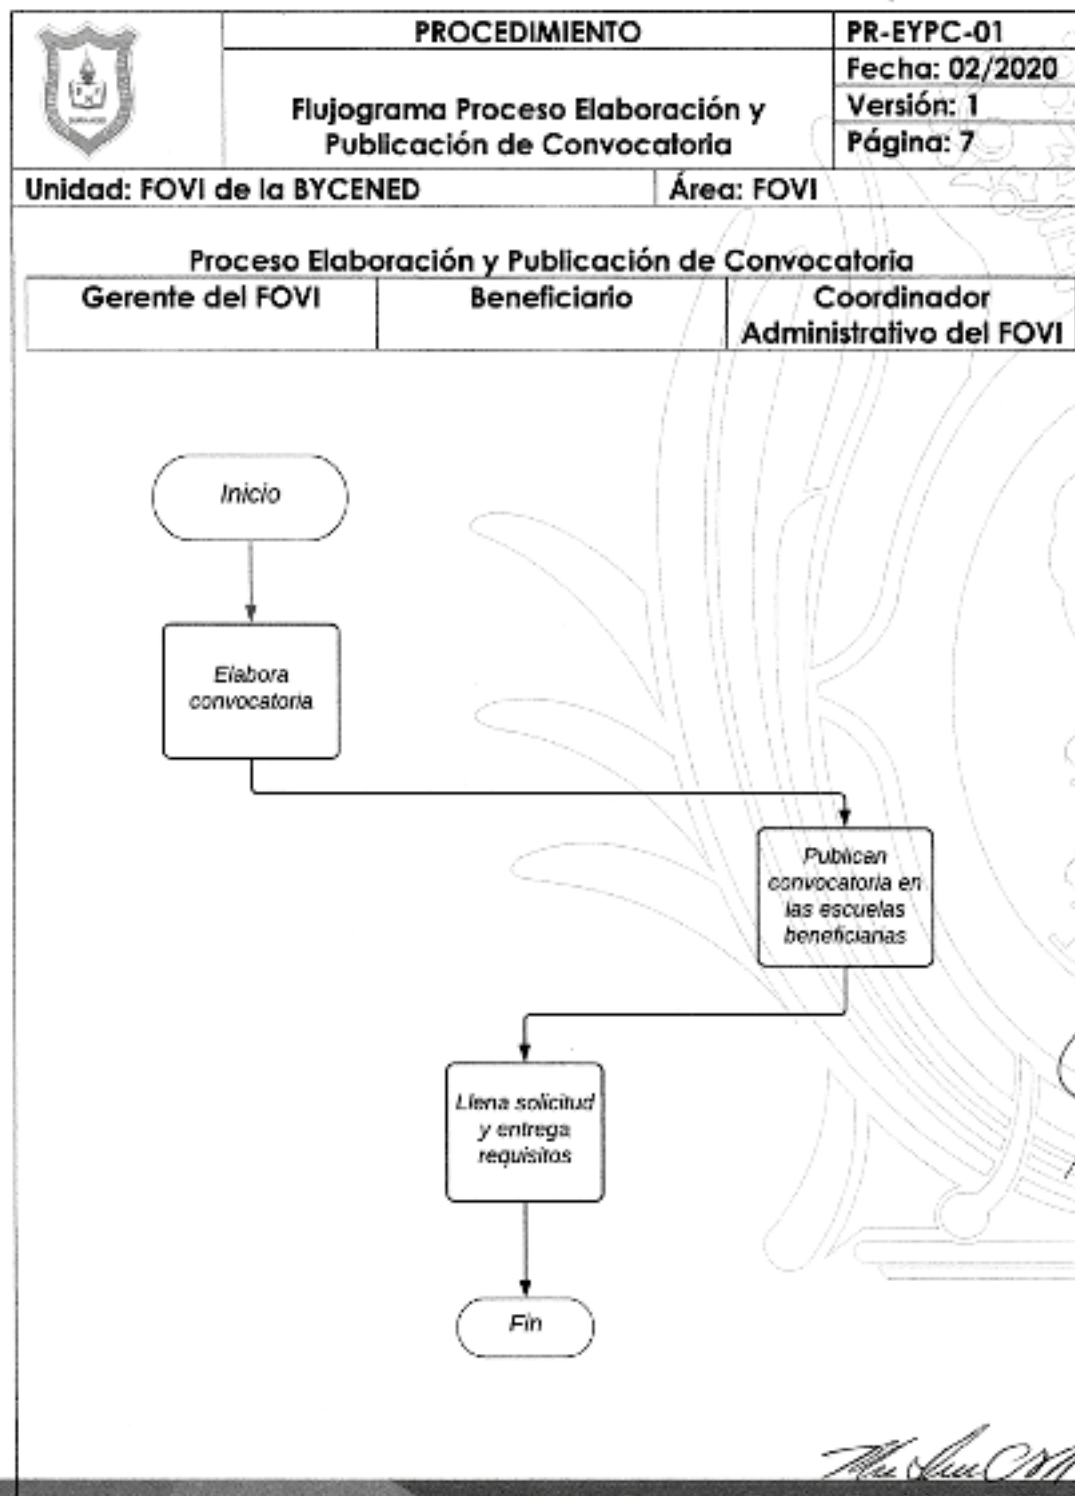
| | PROCEDIMIENTO | PR-EYPC-01 |
|---|---|---|
| | Flujograma Proceso Elaboración y Publicación de Convocatoria | Fecha: 02/2020 |
| | | Versión: 1 |
| | | Página: 7 |

Unidad: FOVI de la BYCENED | Área: FOVI

Proceso Elaboración y Publicación de Convocatoria

| Gerente del FOVI | Beneficiario | Coordinador Administrativo del FOVI |
|---|---|---|

Inicio

Elabora convocatoria

Publican convocatoria en las escuelas beneficiarias

Llena solicitud y entrega requisitos

Fin

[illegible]